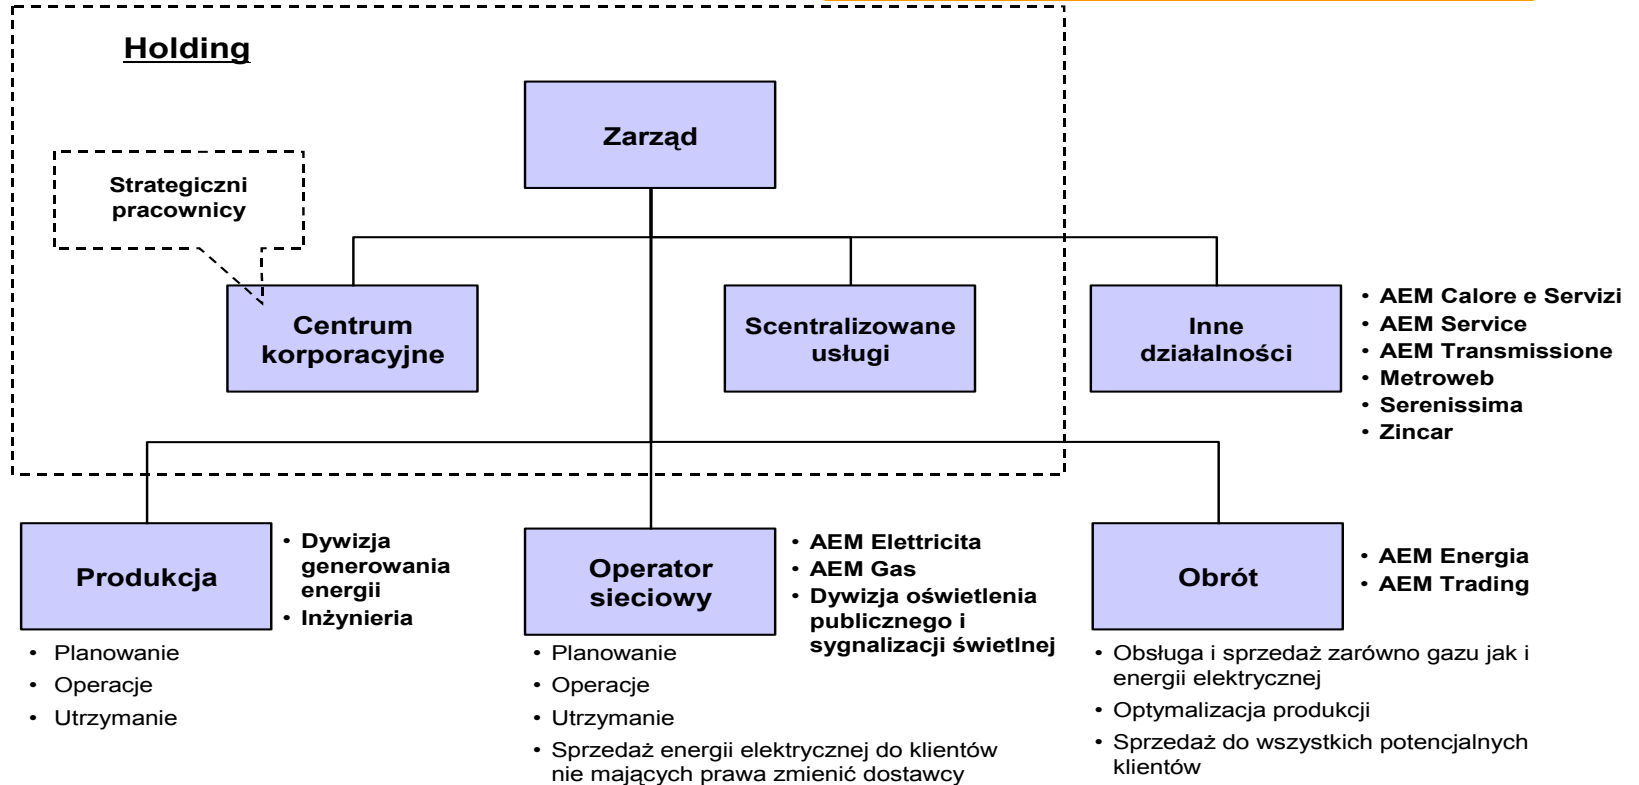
Holding

Zarząd

Strategiczni pracownicy

Centrum korporacyjne

Scentralizowane usługi

Inne działalności

• AEM Calore e Servizi
• AEM Service
• AEM Transmissione
• Metroweb
• Serenissima
• Zincar

Produkcja

• Dywizja generowania energii
• Inżynieria

• Planowanie
• Operacje
• Utrzymanie

Operator sieciowy

• AEM Elettricita
• AEM Gas
• Dywizja oświetlenia publicznego i sygnalizacji świetlnej

• Planowanie
• Operacje
• Utrzymanie
• Sprzedaż energii elektrycznej do klientów nie mających prawa zmienić dostawcy

Obrót

• AEM Energia
• AEM Trading

• Obsługa i sprzedaż zarówno gazu jak i energii elektrycznej
• Optymalizacja produkcji
• Sprzedaż do wszystkich potencjalnych klientów